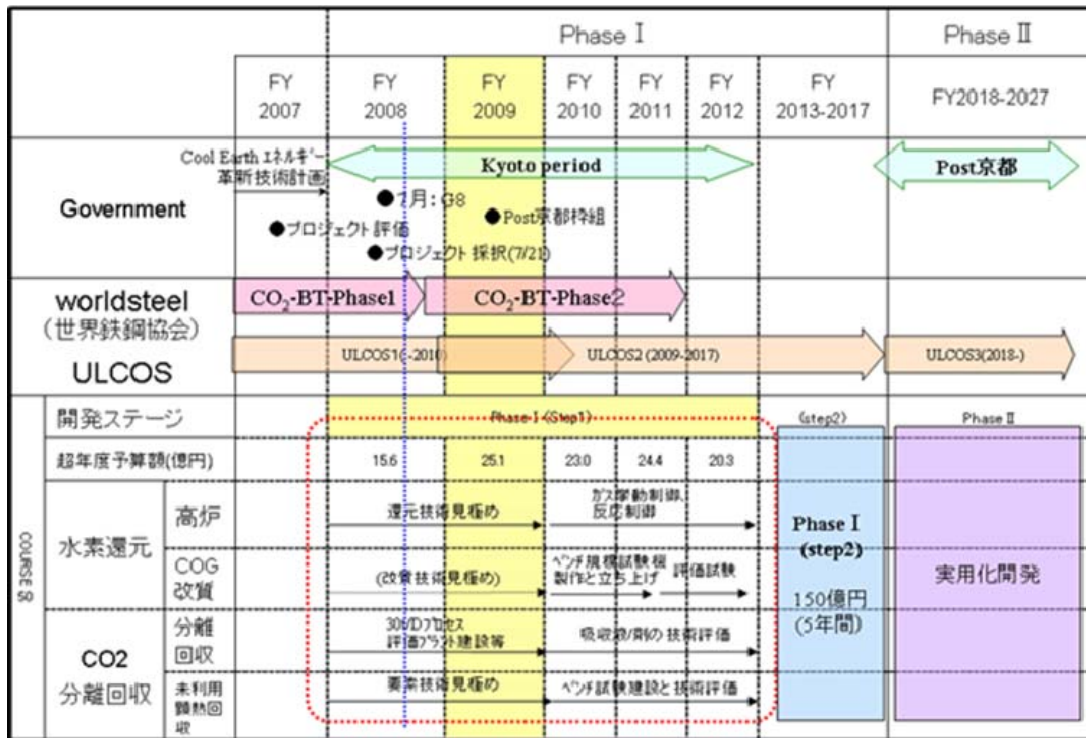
| | | FY 2007 | FY 2008 | FY 2009 | FY 2010 | FY 2011 | FY 2012 | FY 2013-2017 | FY2018-2027 |
|---|---|---|---|---|---|---|---|---|---|
| | | | Phase Ⅰ | | | | | | Phase Ⅱ |
| Government | | Cool Earth ｴﾈﾙｷﾞｰ革新技術計画 ●プロジェクト評価 | ●7月：G8 ●プロジェクト 採択(7/21) | ●Post京都枠組 | Kyoto period | | | | Post京都 |
| worldsteel（世界鉄鋼協会） ULCOS | | $CO_2$-BT-Phase1 | | $CO_2$-BT-Phase2 | | | | | |
| | | ULCOS1(-2010) | | ULCOS2 (2009-2017) | | | | | ULCOS3(2018-) |
| COURSE 50 開発ステージ | | | Phase-1 (Step1) | | | | | (step2) | Phase Ⅱ |
| 超年度予算額(億円) | | | 15.6 | 25.1 | 23.0 | 24.4 | 20.3 | | |
| 水素還元 | 高炉 | | 還元技術見極め | | ガス挙動制御、反応制御 | | | Phase Ⅰ (step2) 150億円 (5年間) | 実用化開発 |
| | COG改質 | | (改質技術見極め) | | ベンチ規模試験機製作と立ち上げ | 評価試験 | | | |
| CO2 分離回収 | 分離回収 | | 30t/Dプロセス評価プラント建設等 | | 吸収液/剤の技術評価 | | | | |
| | 未利用顕熱回収 | | 要素技術見極め | | ベンチ試験建設と技術評価 | | | | |